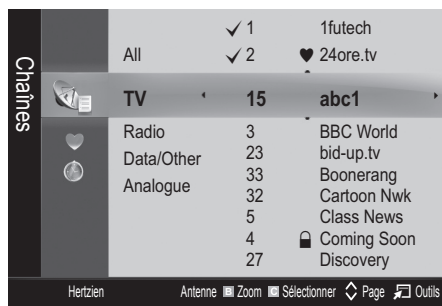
Chaînes

All
TV
Radio
Data/Other
Analogue

✓ 1 1futech
✓ 2 ♥ 24ore.tv
15 abc1
3 BBC World
23 bid-up.tv
33 Boonerang
32 Cartoon Nwk
5 Class News
4 Coming Soon
27 Discovery

Hertzien Antenne Zoom Sélectionner Page Outils